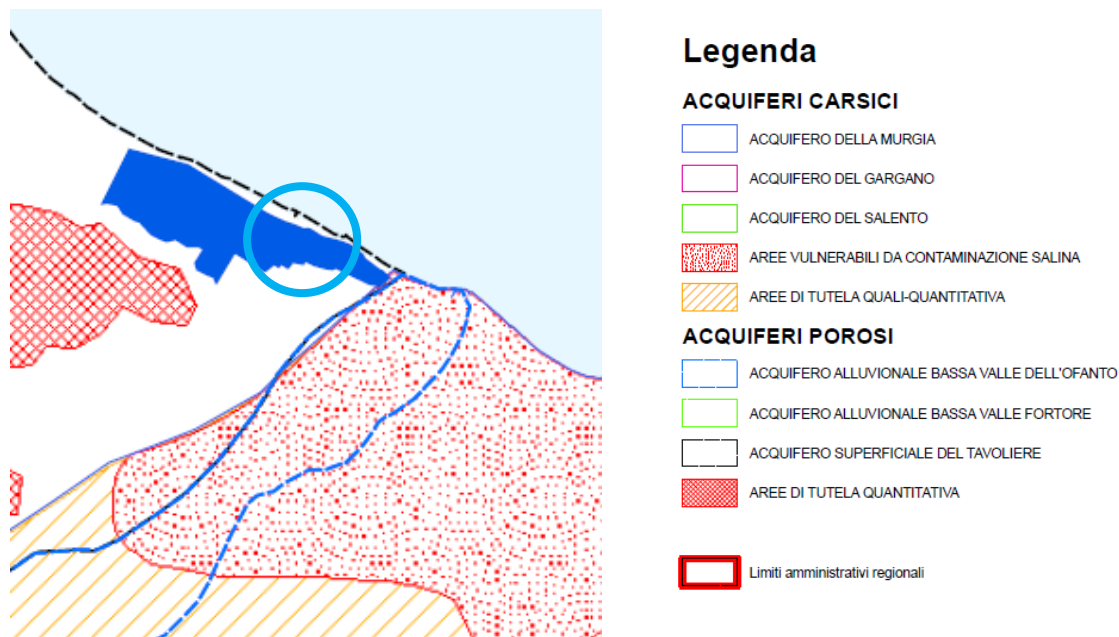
Legenda

ACQUIFERI CARSICI

ACQUIFERO DELLA MURGIA

ACQUIFERO DEL GARGANO

ACQUIFERO DEL SALENTO

AREE VULNERABILI DA CONTAMINAZIONE SALINA

AREE DI TUTELA QUALI-QUANTITATIVA

ACQUIFERI POROSI

ACQUIFERO ALLUVIONALE BASSA VALLE DELL'OFANTO

ACQUIFERO ALLUVIONALE BASSA VALLE FORTORE

ACQUIFERO SUPERFICIALE DEL TAVOLIERE

AREE DI TUTELA QUANTITATIVA

Limiti amministrativi regionali